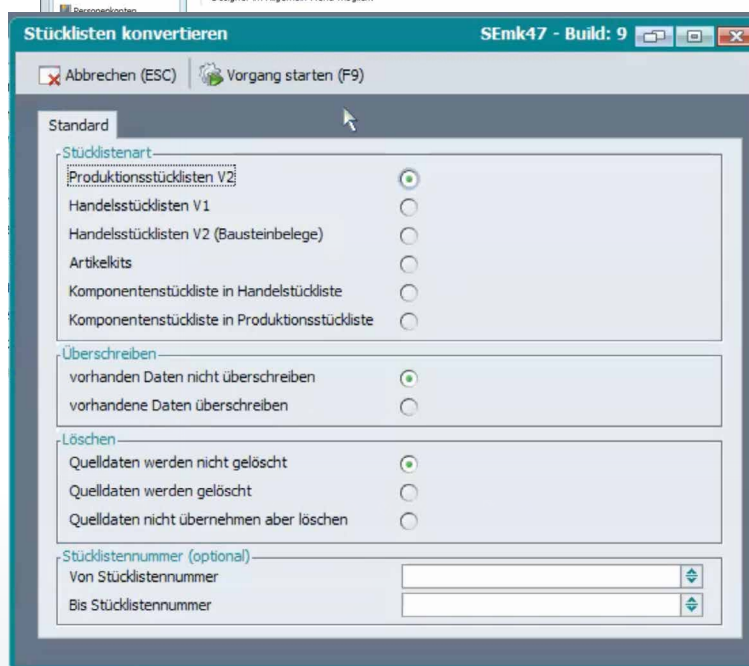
Stücklisten konvertieren

SEmk47 - Build: 9

Abbrechen (ESC)

Vorgang starten (F9)

Standard

Stücklistenart

Produktionsstücklisten V2

Handelsstücklisten V1

Handelsstücklisten V2 (Bausteinbelege)

Artikelkits

Komponentenstückliste in Handelstückliste

Komponentenstückliste in Produktionsstückliste

Überschreiben

vorhanden Daten nicht überschreiben

vorhandene Daten überschreiben

Löschen

Quelldaten werden nicht gelöscht

Quelldaten werden gelöscht

Quelldaten nicht übernehmen aber löschen

Stücklistennummer (optional)

Von Stücklistennummer

Bis Stücklistennummer